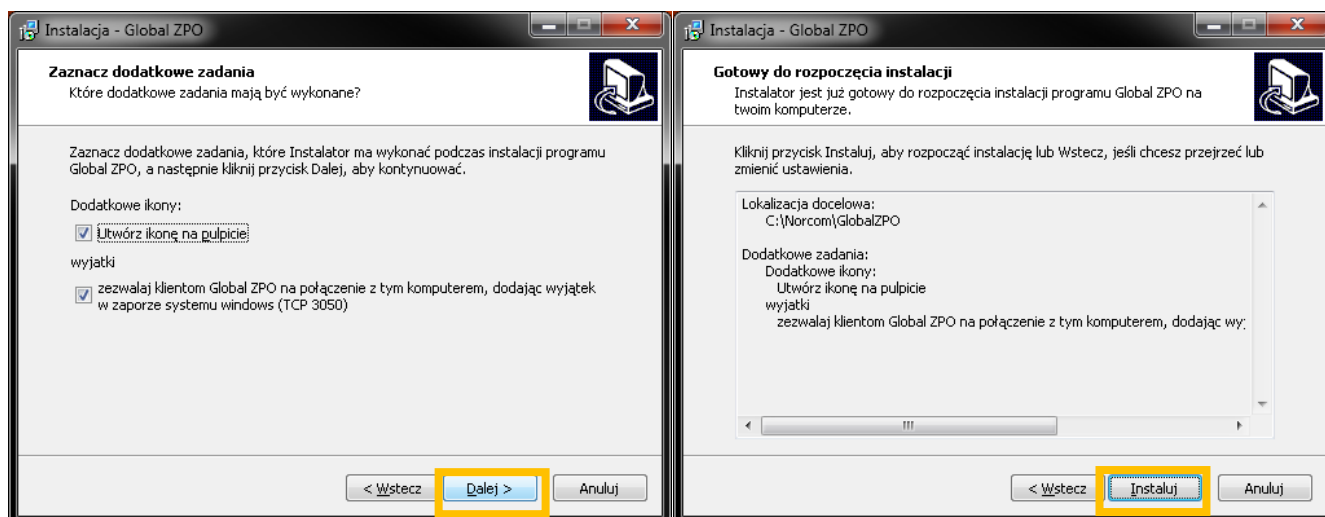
Instalacja - Global ZPO

Zaznacz dodatkowe zadania
Które dodatkowe zadania mają być wykonane?

Zaznacz dodatkowe zadania, które Instalator ma wykonać podczas instalacji programu Global ZPO, a następnie kliknij przycisk Dalej, aby kontynuować.

Dodatkowe ikony:

Utwórz ikonę na pulpicie

wyjatki

zezwalaj klientom Global ZPO na połączenie z tym komputerem, dodając wyjątek w zaporze systemu windows (TCP 3050)

< Wstecz
Dalej >
Anuluj

Instalacja - Global ZPO

Gotowy do rozpoczęcia instalacji
Instalator jest już gotowy do rozpoczęcia instalacji programu Global ZPO na twoim komputerze.

Kliknij przycisk Instaluj, aby rozpocząć instalację lub Wstecz, jeśli chcesz przejrzeć lub zmienić ustawienia.

Lokalizacja docelowa:
C:\Norcom\GlobalZPO

Dodatkowe zadania:
Dodatkowe ikony:
Utwórz ikonę na pulpicie
wyjatki
zezwalaj klientom Global ZPO na połączenie z tym komputerem, dodając wy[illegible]

< Wstecz
Instaluj
Anuluj